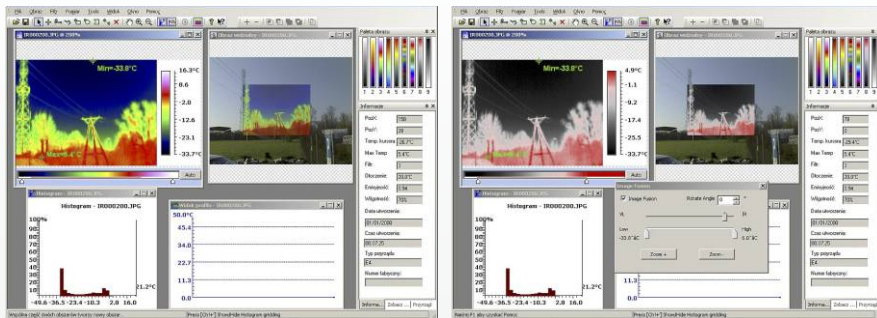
Plik Obraz Filtr Pomiar Tools Widok Okno Pomoc

IR000280.JPG @ 290%

Min=-33.8°C

16.3°C
0.6
-2.8
-12.6
-23.1
-33.7°C

Auto

Obraz wizualny - IR000280.JPG

Paleta obrazu

1 2 3 4 5 6 7 8 9

Informacje

Poz:X 
Poz:Y 
Temp. kursora 
Max Temp 
Filtr 
Otoczenie 
Emisyjność 
Wilgotność 
Data utworzenia
Czas utworzenia
Typ pojrzątu
Numer kalibracji

Histogram - IR000280.JPG

Histogram - IR000280.JPG

100%
90
80
70
60
50
40
30
20
10
0

21.2°C

-49.6 -36.5 -23.4 -10.3 2.8 16.0

Wykres profilu - IR000280.JPG

50.0°C
45.4
34.0
22.7
11.3
0.0

Informa... Zdjęcie Przeglądy

Wspólne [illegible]

Plik Obraz Filtr Pomiar Tools Widok Okno Pomoc

IR000280.JPG @ 290%

Min=-33.8°C

4.9°C
-1.1
-9.2
-17.4
-25.5
-33.7°C

Auto

Image Fusion

Image Fusion Rotate Angle 0

Low High
-33.0°C 0.0°C

Zoom + Zoom -

Paleta obrazu

1 2 3 4 5 6 7 8 9

Informacje

Histogram - IR000280.JPG

100%
90
80
70
60
50
40
30
20
10
0

11.3
0.0

Informa... Zdjęcie Przeglądy

Naciśnij F1 aby uzyskać Pomoc